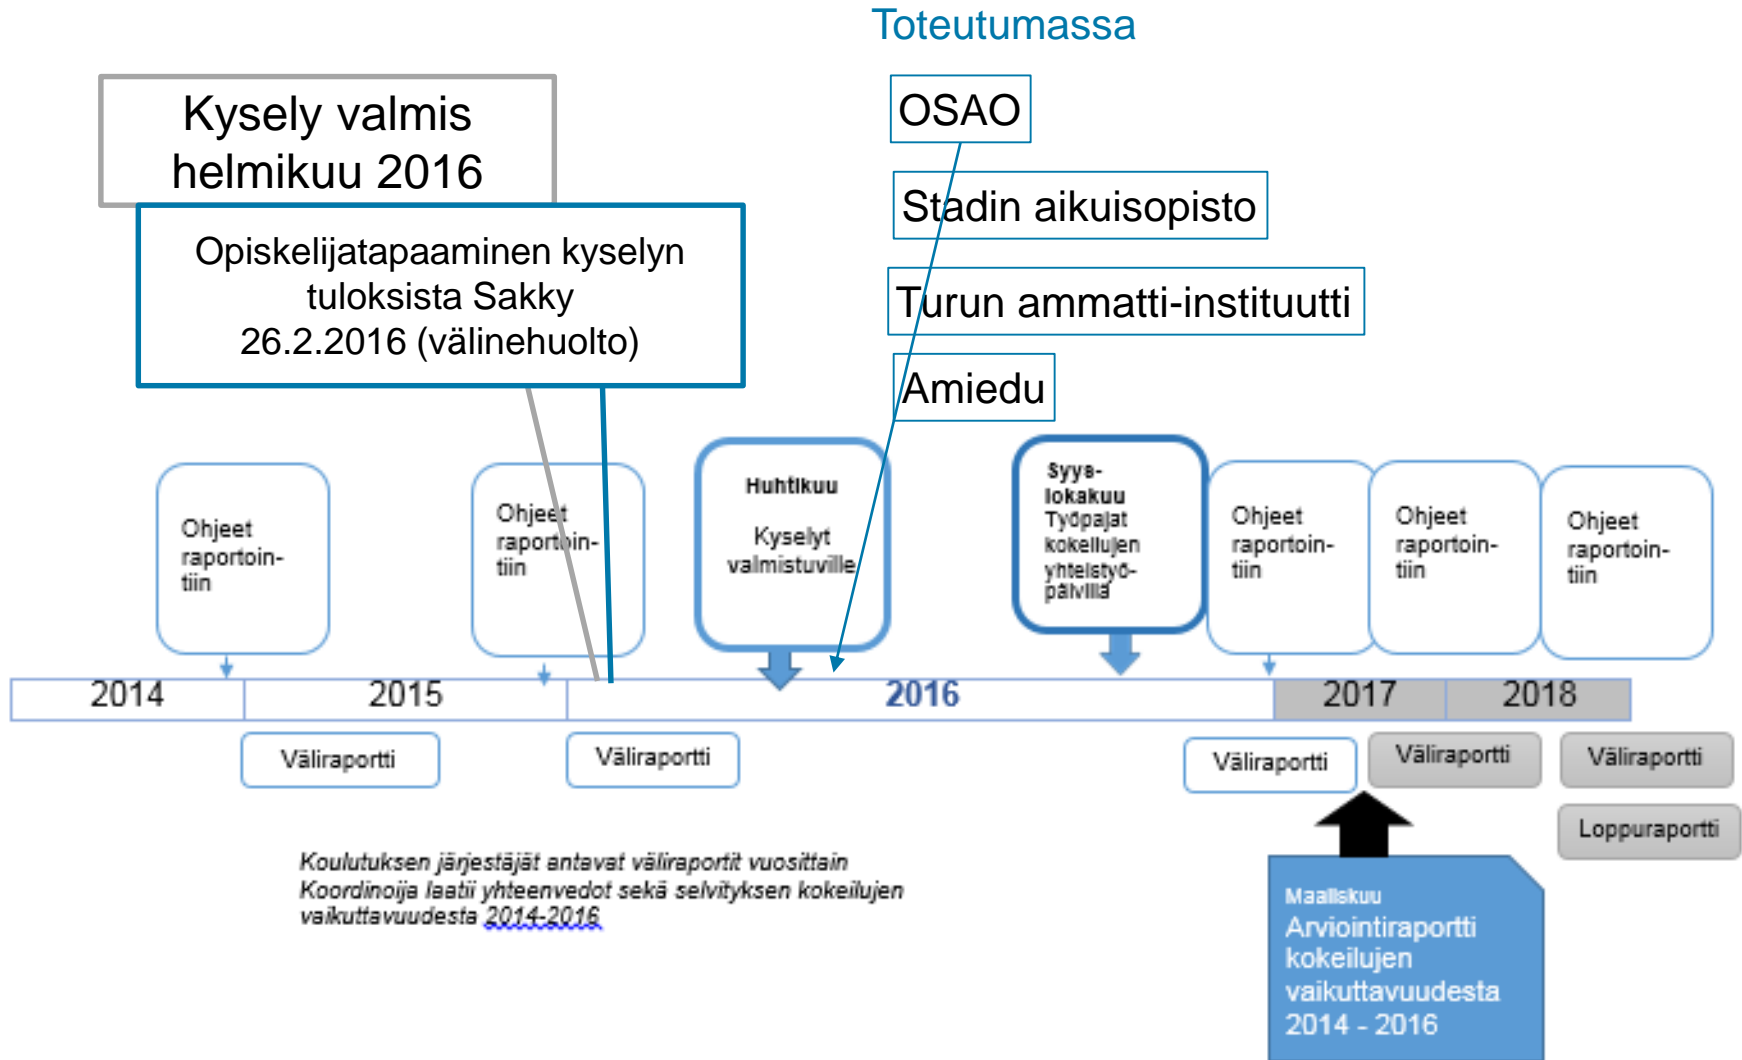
Toteutumassa

Kysely valmis helmikuu 2016

OSAO

Stadin aikuisopisto

Opiskelijatapaaminen kyselyn tuloksista Sakky 26.2.2016 (välinehuolto)

Turun ammatti-instituutti

Amiedu

Ohjeet raportointiin

Ohjeet raportointiin

Huhtikuu

Kyselyt valmistuville

Syyslokakuu
Työpajat kokeilujen yhteistyöpalvilla

Ohjeet raportointiin

Ohjeet raportointiin

Ohjeet raportointiin

| 2014 | 2015 | 2016 | 2017 | 2018 |
|---|---|---|---|---|

Väliraportti

Väliraportti

Väliraportti

Väliraportti

Väliraportti

Loppuraportti

Koulutuksen järjestäjät antavat väliraportit vuosittain
Koordinoija laatii yhteenvedot sekä selvityksen kokeilujen vaikuttavuudesta 2014-2016

Maaliskuu
Arviointiraportti kokeilujen vaikuttavuudesta 2014 - 2016